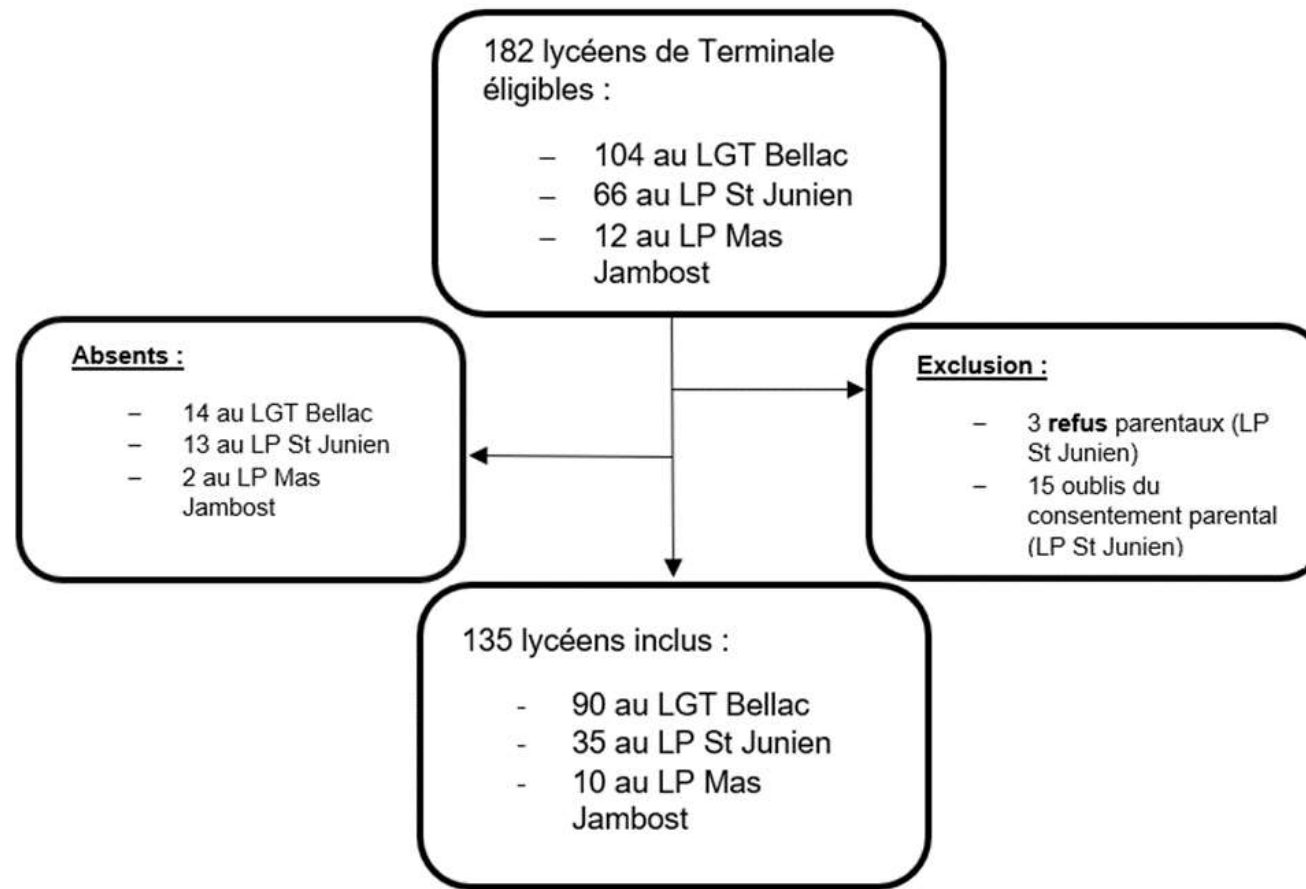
182 lycéens de Terminale éligibles :

– 104 au LGT Bellac
– 66 au LP St Junien
– 12 au LP Mas Jambost

Absents :

– 14 au LGT Bellac
– 13 au LP St Junien
– 2 au LP Mas Jambost

Exclusion :

– 3 **refus** parentaux (LP St Junien)
– 15 oublis du consentement parental (LP St Junien)

135 lycéens inclus :

- 90 au LGT Bellac
- 35 au LP St Junien
- 10 au LP Mas Jambost